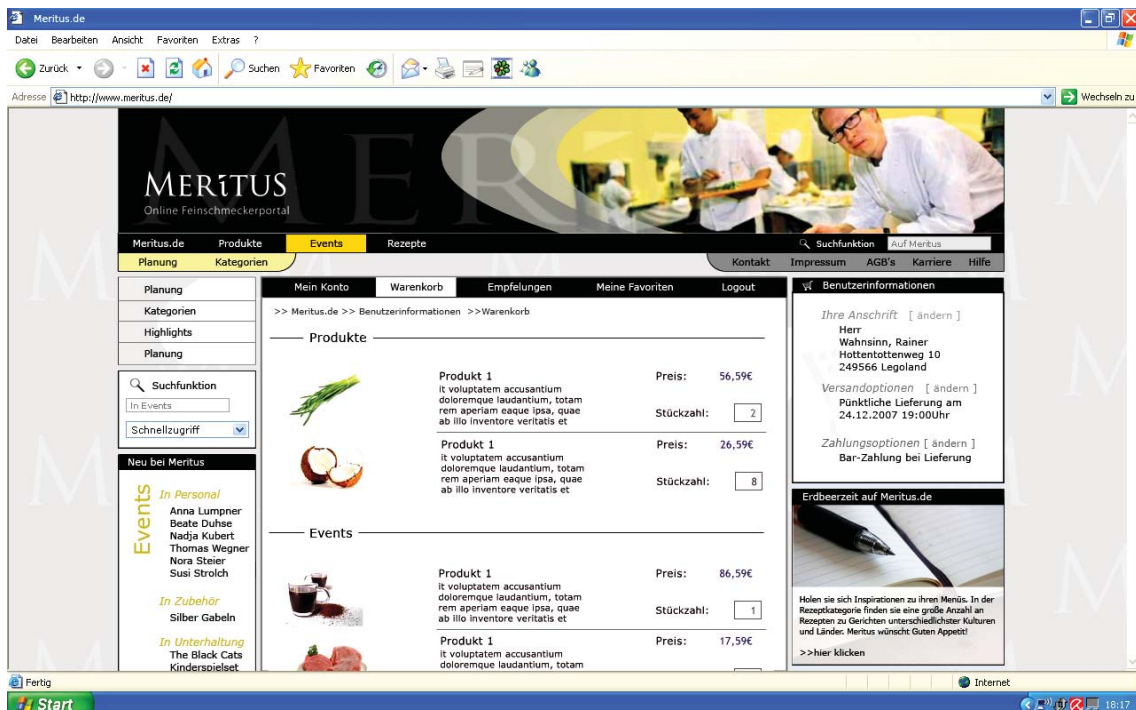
Meritus.de

Datei Bearbeiten Ansicht Favoriten Extras ?

Zurück Suchen Favoriten

Adresse http://www.meritus.de/ Wechseln zu

MERITUS
Online Feinschmeckerportal

Meritus.de Produkte Events Rezepte Suchfunktion Auf Meritus

Planung Kategorien Kontakt Impressum AGB's Karriere Hilfe

Planung
Kategorien
Highlights
Planung

Suchfunktion
In Events
Schnellzugriff

Neu bei Meritus

Events

In Personal
Anna Lumpner
Beate Duhse
Nadja Kubert
Thomas Wegner
Nora Steier
Susi Strolch

In Zubehör
Silber Gabeln

In Unterhaltung
The Black Cats
Kinderspielset

Mein Konto Warenkorb Empfelungen Meine Favoriten Logout

>> Meritus.de >> Benutzerinformationen >>Warenkorb

Produkte

Produkt 1
it voluptatem accusantium doloremque laudantium, totam rem aperiam eaque ipsa, quae ab illo inventore veritatis et
Preis: 56,59€
Stückzahl: 2

Produkt 1
it voluptatem accusantium doloremque laudantium, totam rem aperiam eaque ipsa, quae ab illo inventore veritatis et
Preis: 26,59€
Stückzahl: 8

Events

Produkt 1
it voluptatem accusantium doloremque laudantium, totam rem aperiam eaque ipsa, quae ab illo inventore veritatis et
Preis: 86,59€
Stückzahl: 1

Produkt 1
it voluptatem accusantium doloremque laudantium, totam
Preis: 17,59€

Benutzerinformationen

Ihre Anschrift [ ändern ]
Herr
Wahnsinn, Rainer
Hottentottenweg 10
249566 Legoland

Versandoptionen [ ändern ]
Pünktliche Lieferung am 24.12.2007 19:00Uhr

Zahlungsoptionen [ ändern ]
Bar-Zahlung bei Lieferung

Erdbeerzeit auf Meritus.de

Holen sie sich Inspirationen zu ihren Menüs. In der Rezeptkategorie finden sie eine große Anzahl an Rezepten zu Gerichten unterschiedlichster Kulturen und Länder. Meritus wünscht Guten Appetit!

>>hier klicken

Fertig Internet

Start 18:17